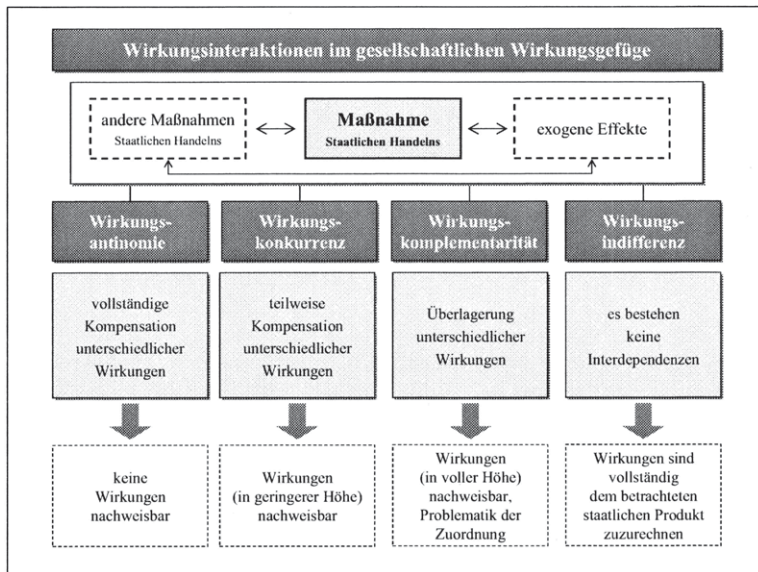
Wirkungsinteraktionen im gesellschaftlichen Wirkungsgefüge

andere Maßnahmen
Staatlichen Handelns

Maßnahme
Staatlichen Handelns

exogene Effekte

Wirkungsantinomie

Wirkungskonkurrenz

Wirkungskomplementarität

Wirkungsindifferenz

vollständige Kompensation unterschiedlicher Wirkungen

teilweise Kompensation unterschiedlicher Wirkungen

Überlagerung unterschiedlicher Wirkungen

es bestehen keine Interdependenzen

keine Wirkungen nachweisbar

Wirkungen (in geringerer Höhe) nachweisbar

Wirkungen (in voller Höhe) nachweisbar, Problematik der Zuordnung

Wirkungen sind vollständig dem betrachteten staatlichen Produkt zuzurechnen